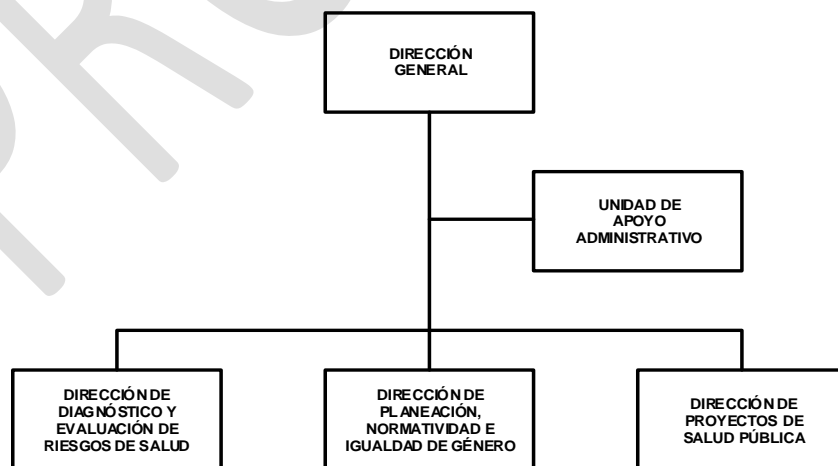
DIRECCIÓN GENERAL

UNIDAD DE APOYO ADMINISTRATIVO

DIRECCIÓN DE DIAGNÓSTICO Y EVALUACIÓN DE RIESGOS DE SALUD

DIRECCIÓN DE PLANEACIÓN, NORMATIVIDAD E IGUALDAD DE GÉNERO

DIRECCIÓN DE PROYECTOS DE SALUD PÚBLICA